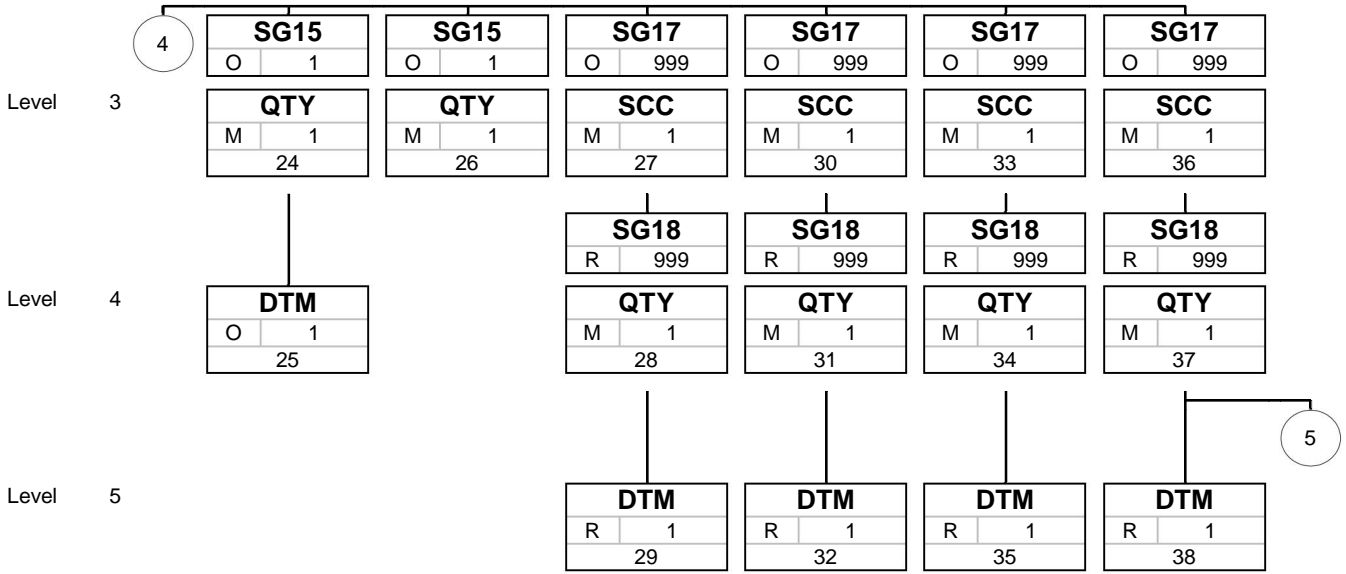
4

SG15
O 1

SG15
O 1

SG17
O 999

SG17
O 999

SG17
O 999

SG17
O 999

Level 3

QTY
M 1
24

QTY
M 1
26

SCC
M 1
27

SCC
M 1
30

SCC
M 1
33

SCC
M 1
36

SG18
R 999

SG18
R 999

SG18
R 999

SG18
R 999

Level 4

DTM
O 1
25

QTY
M 1
28

QTY
M 1
31

QTY
M 1
34

QTY
M 1
37

5

Level 5

DTM
R 1
29

DTM
R 1
32

DTM
R 1
35

DTM
R 1
38